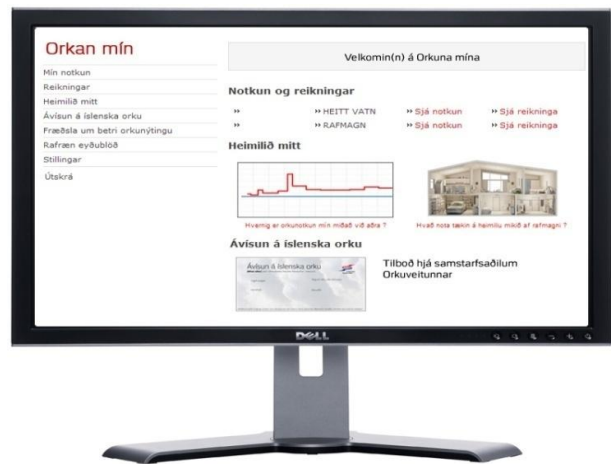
Orkan mín

Mín notkun
Reikningar
Heimilið mitt
Ávísun á íslenska orku
Fræðsla um betri orkunýtingu
Rafræn eyðublöð
Stillingar
Útskrá

Velkomin(n) á Orkuna mína

Notkun og reikningar

| » | » HEITT VATN | » Sjá notkun | » Sjá reikninga |
|---|---|---|---|
| » | » RAFMAGN | » Sjá notkun | » Sjá reikninga |

Heimilið mitt

Hvernig er orkunotkun mín miðað við aðra ?

Hvað nota tækin á heimilinu mikið af rafmagni ?

Ávísun á íslenska orku

Ávísun á íslenska orku

Tilboð hjá samstarfsaðilum Orkuveitunnar

DELL